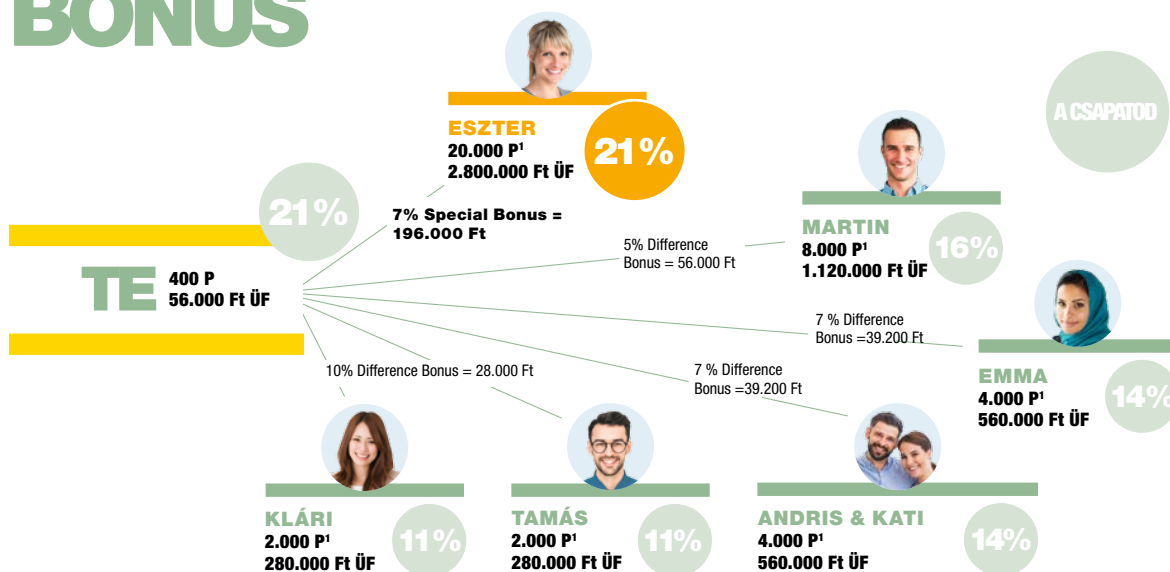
BONUS

ESZTER
20.000 P$^1$
2.800.000 Ft ÜF

21%

A CSAPATOD

21%

7% Special Bonus =
196.000 Ft

MARTIN
8.000 P$^1$
1.120.000 Ft ÜF

16%

5% Difference
Bonus = 56.000 Ft

TE
400 P
56.000 Ft ÜF

7 % Difference
Bonus =39.200 Ft

EMMA
4.000 P$^1$
560.000 Ft ÜF

14%

10% Difference Bonus = 28.000 Ft

7 % Difference
Bonus =39.200 Ft

KLÁRI
2.000 P$^1$
280.000 Ft ÜF

11%

TAMÁS
2.000 P$^1$
280.000 Ft ÜF

11%

ANDRIS & KATI
4.000 P$^1$
560.000 Ft ÜF

14%